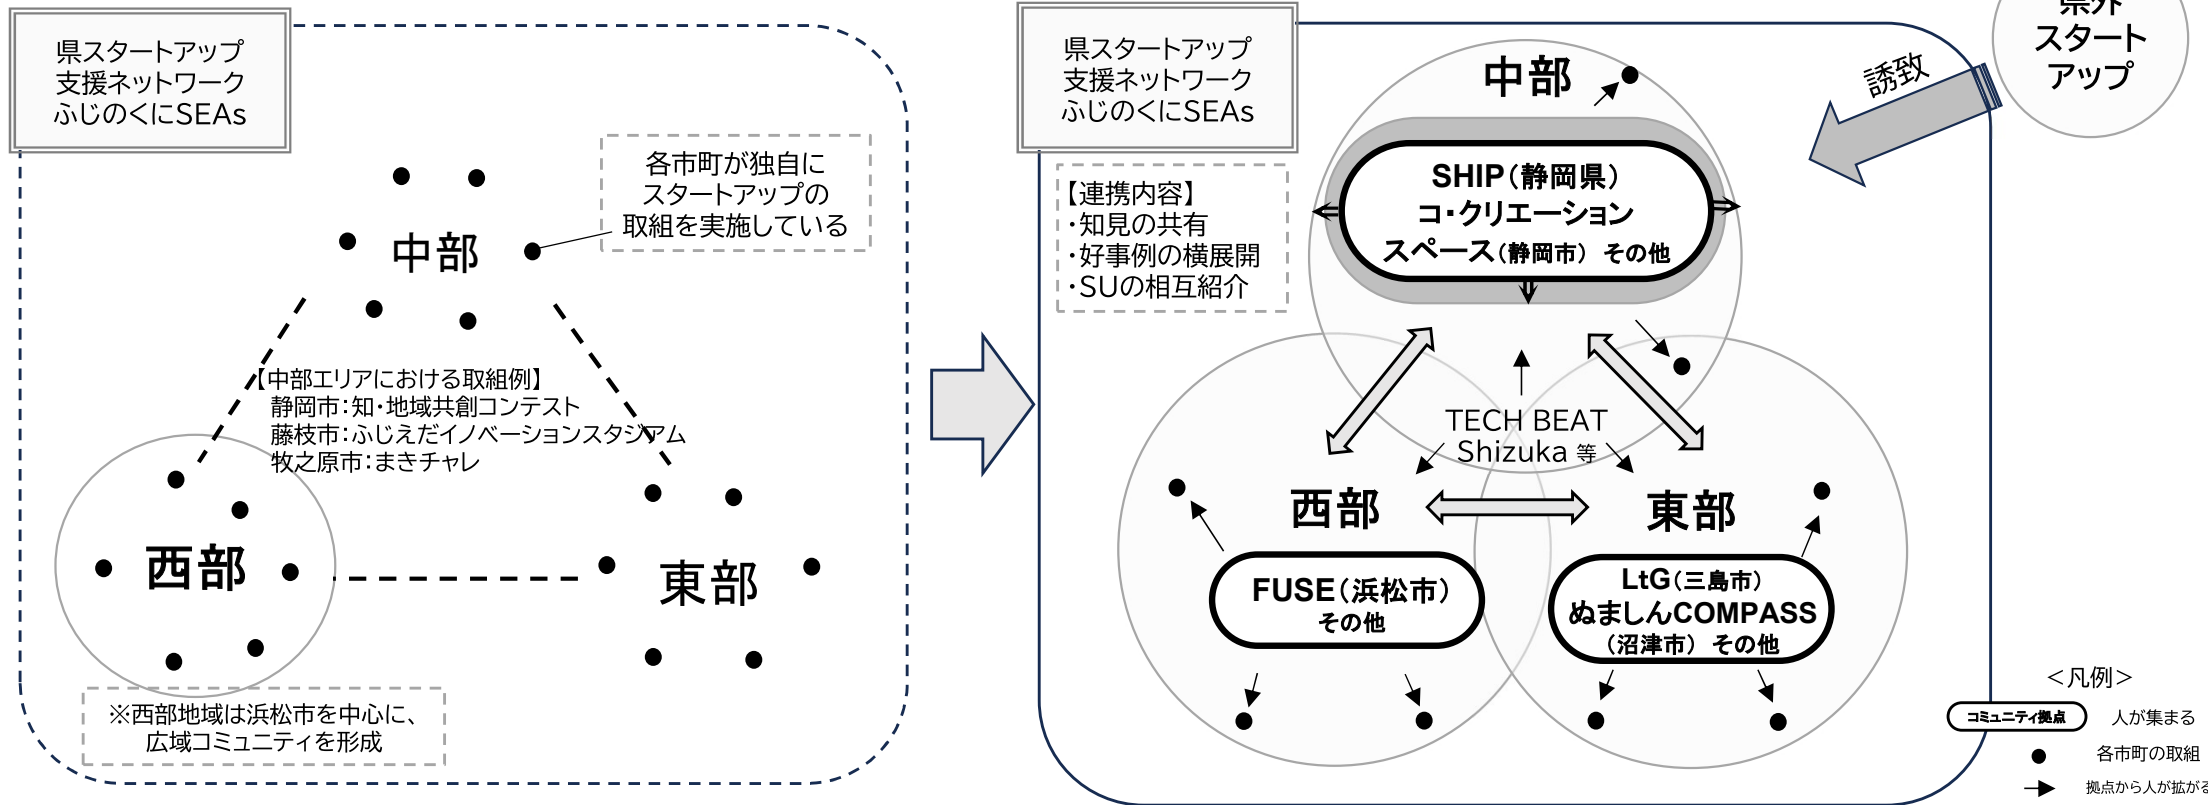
県スタートアップ支援ネットワークふじのくにSEAs

各市町が独自にスタートアップの取組を実施している

中部

【中部エリアにおける取組例】
静岡市：知・地域共創コンテスト
藤枝市：ふじえだイノベーションスタジアム
牧之原市：まきチャレ

西部

東部

※西部地域は浜松市を中心に、広域コミュニティを形成

県スタートアップ支援ネットワークふじのくにSEAs

【連携内容】
・知見の共有
・好事例の横展開
・SUの相互紹介

中部

SHIP（静岡県）
コ・クリエーション
スペース（静岡市） その他

TECH BEAT Shizuka 等

西部

FUSE（浜松市）
その他

東部

LtG（三島市）
ぬましんCOMPASS
（沼津市） その他

県外スタートアップ

誘致

＜凡例＞
コミュニティ拠点 人が集まる
各市町の取組
拠点から人が拡がる